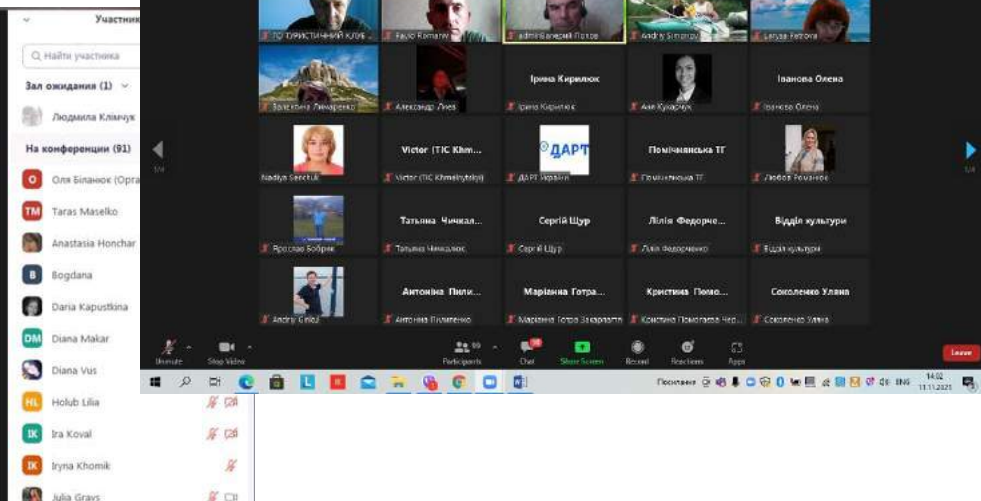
Участник

Найти участника

Зал ожидания (1)

Людмила Клімчук

На конференции (91)

Оля Біланюк (Орга

Taras Maselko

Anastasia Honchar

Bogdana

Daria Kapustkina

Diana Makar

Diana Vus

Holub Lilia

Ira Koval

Iryna Khomik

Julia Gravs

ГО ТУРИСТИЧНИЙ КЛУБ ...

Pavlo Romaniv

admin Валерій Попов

Andriy Simonov

Larysa Petrova

Валентина Линаренко

Александр Лиев

Ірина Кирилюк

Ірина Кирилюк

Аня Кукарчук

Іванова Олена

Іванова Олена

Nadiya Senchuk

Victor (TIC Khm...

Victor (TIC Khmelnytskyi)

ДАРТ

ДАРТ України

Помічнянська ТГ

Помічнянська ТГ

Любов Романюк

Ярослав Бобрик

Тетяна Чичкал...

Тетяна Чичкалюк

Сергій Щур

Сергій Щур

Лілія Федорче...

Лілія Федорченко

Відділ культури

Відділ культури

Andriy Ginko

Антоніна Пили...

Антоніна Пилипенко

Маріанна Готра...

Маріанна Готра Закарпаття

Кристина Помо...

Кристина Помогаєва Чер...

Соколенко Уляна

Соколенко Уляна

Unmute

Stop Video

Participants 99

Chat

Share Screen

Record

Reactions

Apps

Leave

Посилання

ENG

14:02
11.11.2021